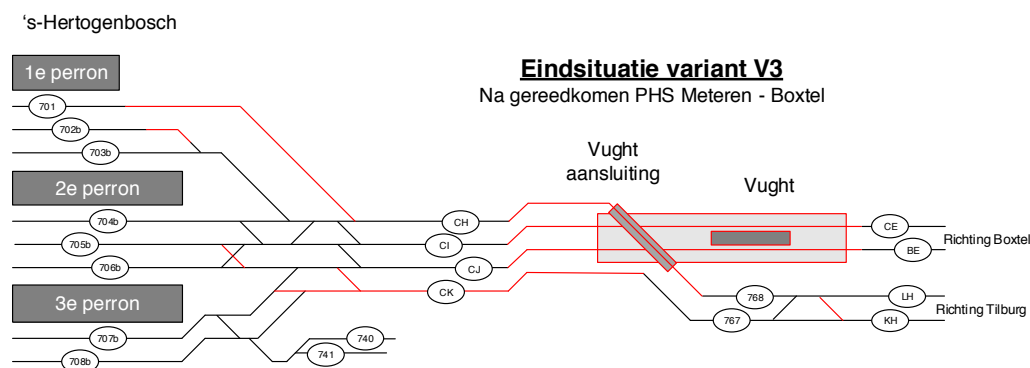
's-Hertogenbosch

1e perron

Eindsituatie variant V3

Na gereedkomen PHS Meteren - Boxtel

701

702b

703b

2e perron

Vught aansluiting

Vught

704b

CH

CE

705b

CI

BE

Richting Boxtel

706b

CJ

3e perron

CK

768

LH

767

KH

Richting Tilburg

707b

740

741

708b